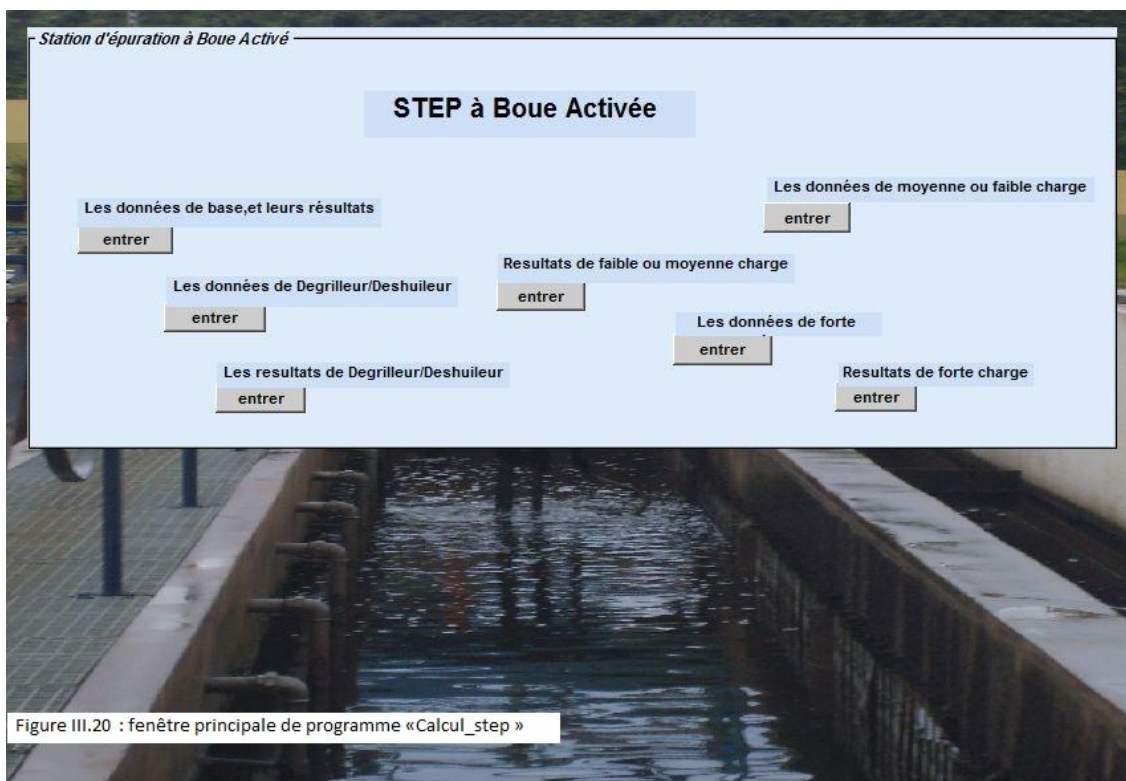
Station d'épuration à Boue Activé

STEP à Boue Activée

Les données de base,et leurs résultats
entrer

Les données de Degrilleur/Deshuileur
entrer

Les resultats de Degrilleur/Deshuileur
entrer

Resultats de faible ou moyenne charge
entrer

Les données de moyenne ou faible charge
entrer

Les données de forte
entrer

Resultats de forte charge
entrer

Figure III.20 : fenêtre principale de programme «Calcul_step »